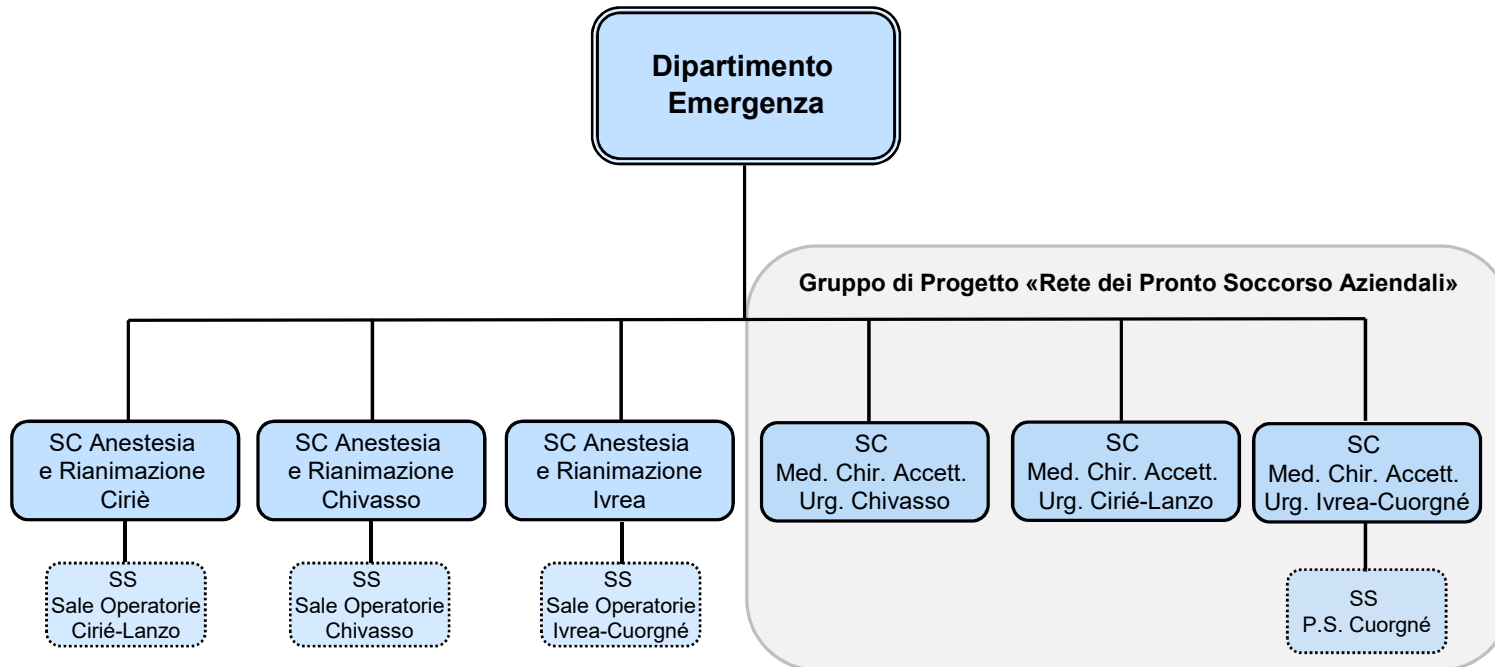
Dipartimento Emergenza

Gruppo di Progetto «Rete dei Pronto Soccorso Aziendali»

SC Anestesia e Rianimazione Ciriè

SS Sale Operatorie Cirié-Lanzo

SC Anestesia e Rianimazione Chivasso

SS Sale Operatorie Chivasso

SC Anestesia e Rianimazione Ivrea

SS Sale Operatorie Ivrea-Cuorgné

SC Med. Chir. Accett. Urg. Chivasso

SC Med. Chir. Accett. Urg. Cirié-Lanzo

SC Med. Chir. Accett. Urg. Ivrea-Cuorgné

SS P.S. Cuorgné